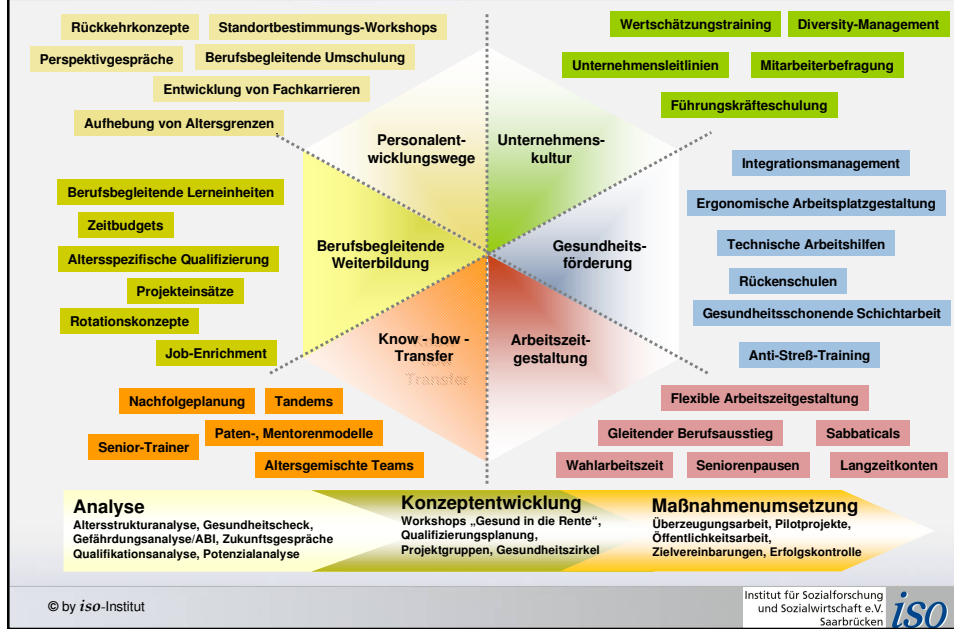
Rückkehrkonzepte
Standortbestimmungs-Workshops
Perspektivgespräche
Berufsbegleitende Umschulung
Entwicklung von Fachkarrieren
Aufhebung von Altersgrenzen

Wertschätzungstraining
Diversity-Management
Unternehmensleitlinien
Mitarbeiterbefragung
Führungskräfteschulung

Personalentwicklungswege
Unternehmenskultur

Integrationsmanagement
Ergonomische Arbeitsplatzgestaltung
Technische Arbeitshilfen
Rückenschulen
Gesundheitsschonende Schichtarbeit
Anti-Streß-Training

Berufsbegleitende Lerneinheiten
Zeitbudgets
Altersspezifische Qualifizierung
Projekteinsätze
Rotationskonzepte
Job-Enrichment

Berufsbegleitende Weiterbildung
Gesundheitsförderung
Know - how - Transfer
Arbeitszeitgestaltung

Nachfolgeplanung
Tandems
Senior-Trainer
Paten-, Mentorenmodelle
Altersgemischte Teams

Flexible Arbeitszeitgestaltung
Gleitender Berufsausstieg
Sabbaticals
Wahlarbeitszeit
Seniorenpausen
Langzeitkonten

Analyse
Altersstrukturanalyse, Gesundheitscheck, Gefährdungsanalyse/ABI, Zukunftsgespräche Qualifikationsanalyse, Potenzialanalyse

Konzeptentwicklung
Workshops „Gesund in die Rente“, Qualifizierungsplanung, Projektgruppen, Gesundheitszirkel

Maßnahmenumsetzung
Überzeugungsarbeit, Pilotprojekte, Öffentlichkeitsarbeit, Zielvereinbarungen, Erfolgskontrolle

© by iso-Institut

Institut für Sozialforschung und Sozialwirtschaft e.V. Saarbrücken iso